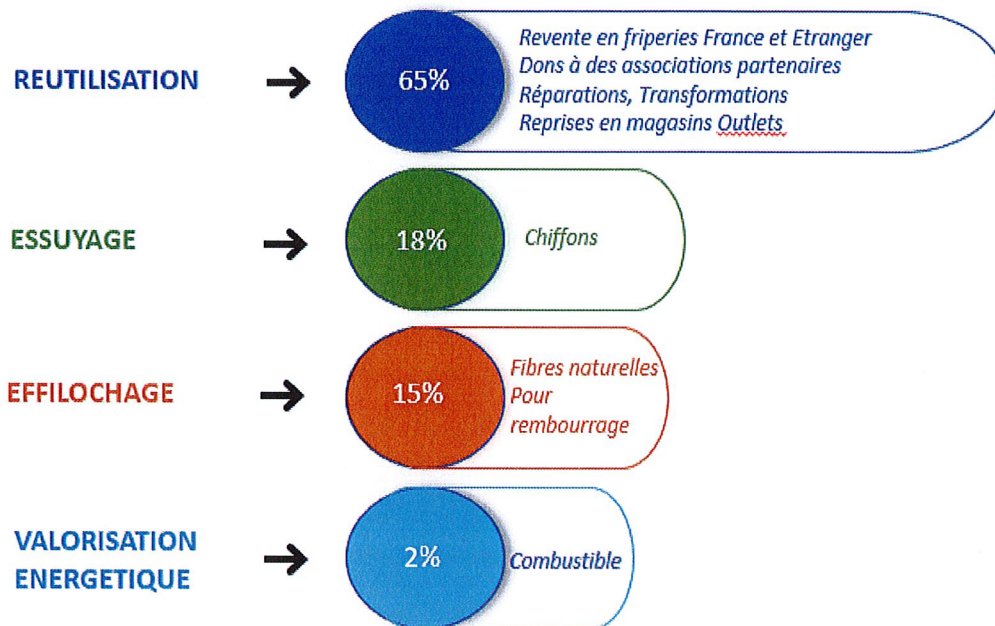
REUTILISATION → 65%
Revente en friperies France et Etranger
Dons à des associations partenaires
Réparations, Transformations
Reprises en magasins Outlets

ESSUYAGE → 18%
Chiffons

EFFILOCHAGE → 15%
Fibres naturelles
Pour
rembourrage

VALORISATION ENERGETIQUE → 2%
Combustible